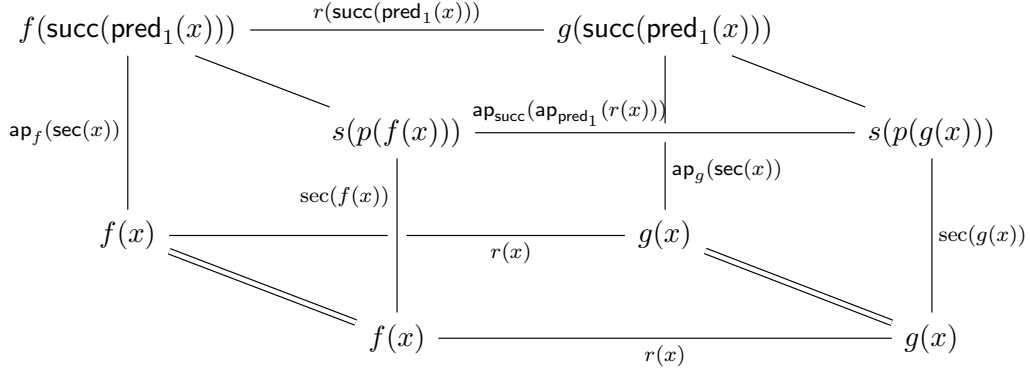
$f(\mathsf{succ}(\mathsf{pred}_1(x)))$ $r(\mathsf{succ}(\mathsf{pred}_1(x)))$ $g(\mathsf{succ}(\mathsf{pred}_1(x)))$

$\mathsf{ap}_f(\mathsf{sec}(x))$ $s(p(f(x)))$ $\mathsf{ap}_{\mathsf{succ}}(\mathsf{ap}_{\mathsf{pred}_1}(r(x)))$ $s(p(g(x)))$

$\sec(f(x))$ $\mathsf{ap}_g(\mathsf{sec}(x))$

$f(x)$ $r(x)$ $g(x)$ $\sec(g(x))$

$f(x)$ $r(x)$ $g(x)$